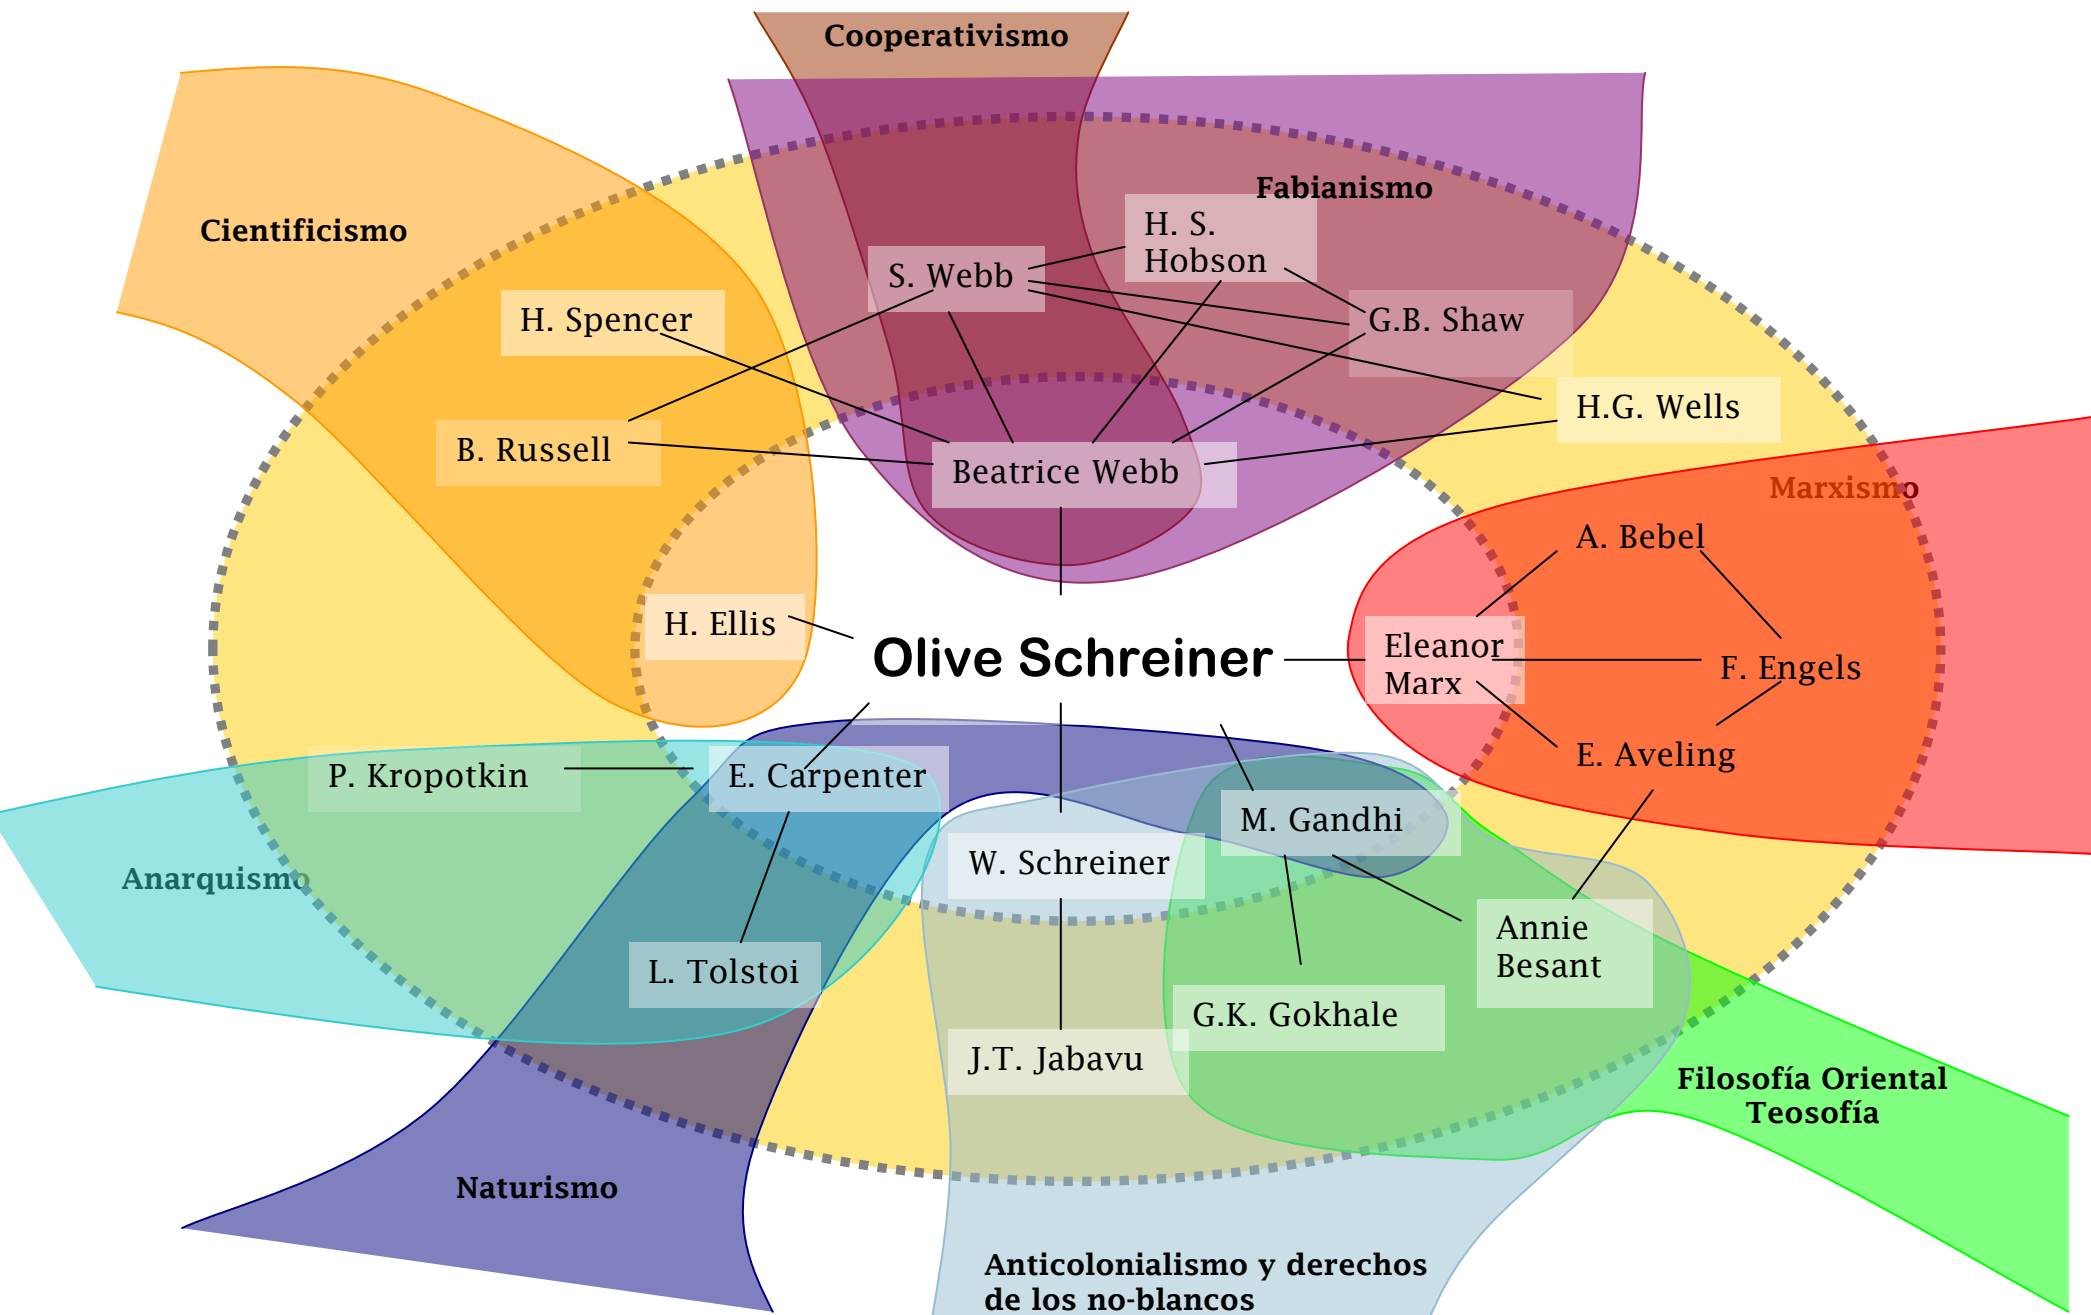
Cooperativismo

Cientificismo

Fabianismo

H. S. Hobson

S. Webb

H. Spencer

G.B. Shaw

H.G. Wells

B. Russell

Beatrice Webb

Marxismo

A. Bebel

H. Ellis

Olive Schreiner

Eleanor Marx

F. Engels

E. Aveling

P. Kropotkin

E. Carpenter

M. Gandhi

W. Schreiner

Anarquismo

Annie Besant

L. Tolstoi

G.K. Gokhale

J.T. Jabavu

Filosofía Oriental
Teosofía

Naturismo

Anticolonialismo y derechos de los no-blancos